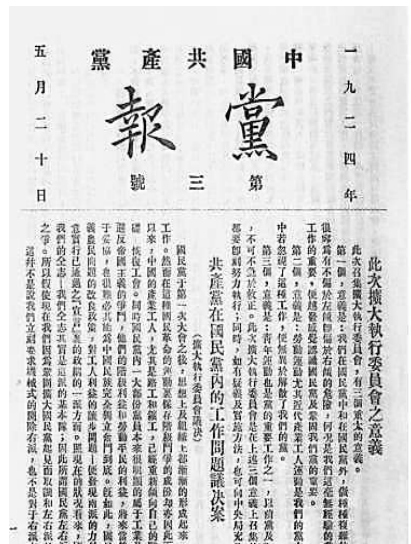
中國共產黨

黨報

一九二四年

第三號

五月二十日

此次擴大執行委員會之意義

此次召集擴大執行委員會，有三個重大的意義。

第一個，意義是：我們在國民黨內和國民黨外，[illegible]

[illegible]

第二個，意義是：勞動運動尤其是產業工人運動是我們的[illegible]

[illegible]

第三個，意義是：青年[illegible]

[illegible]

共產黨在國民黨內的工作問題議決案

（擴大執行委員會通過）

國民黨於第一次大會之後，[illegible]

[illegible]